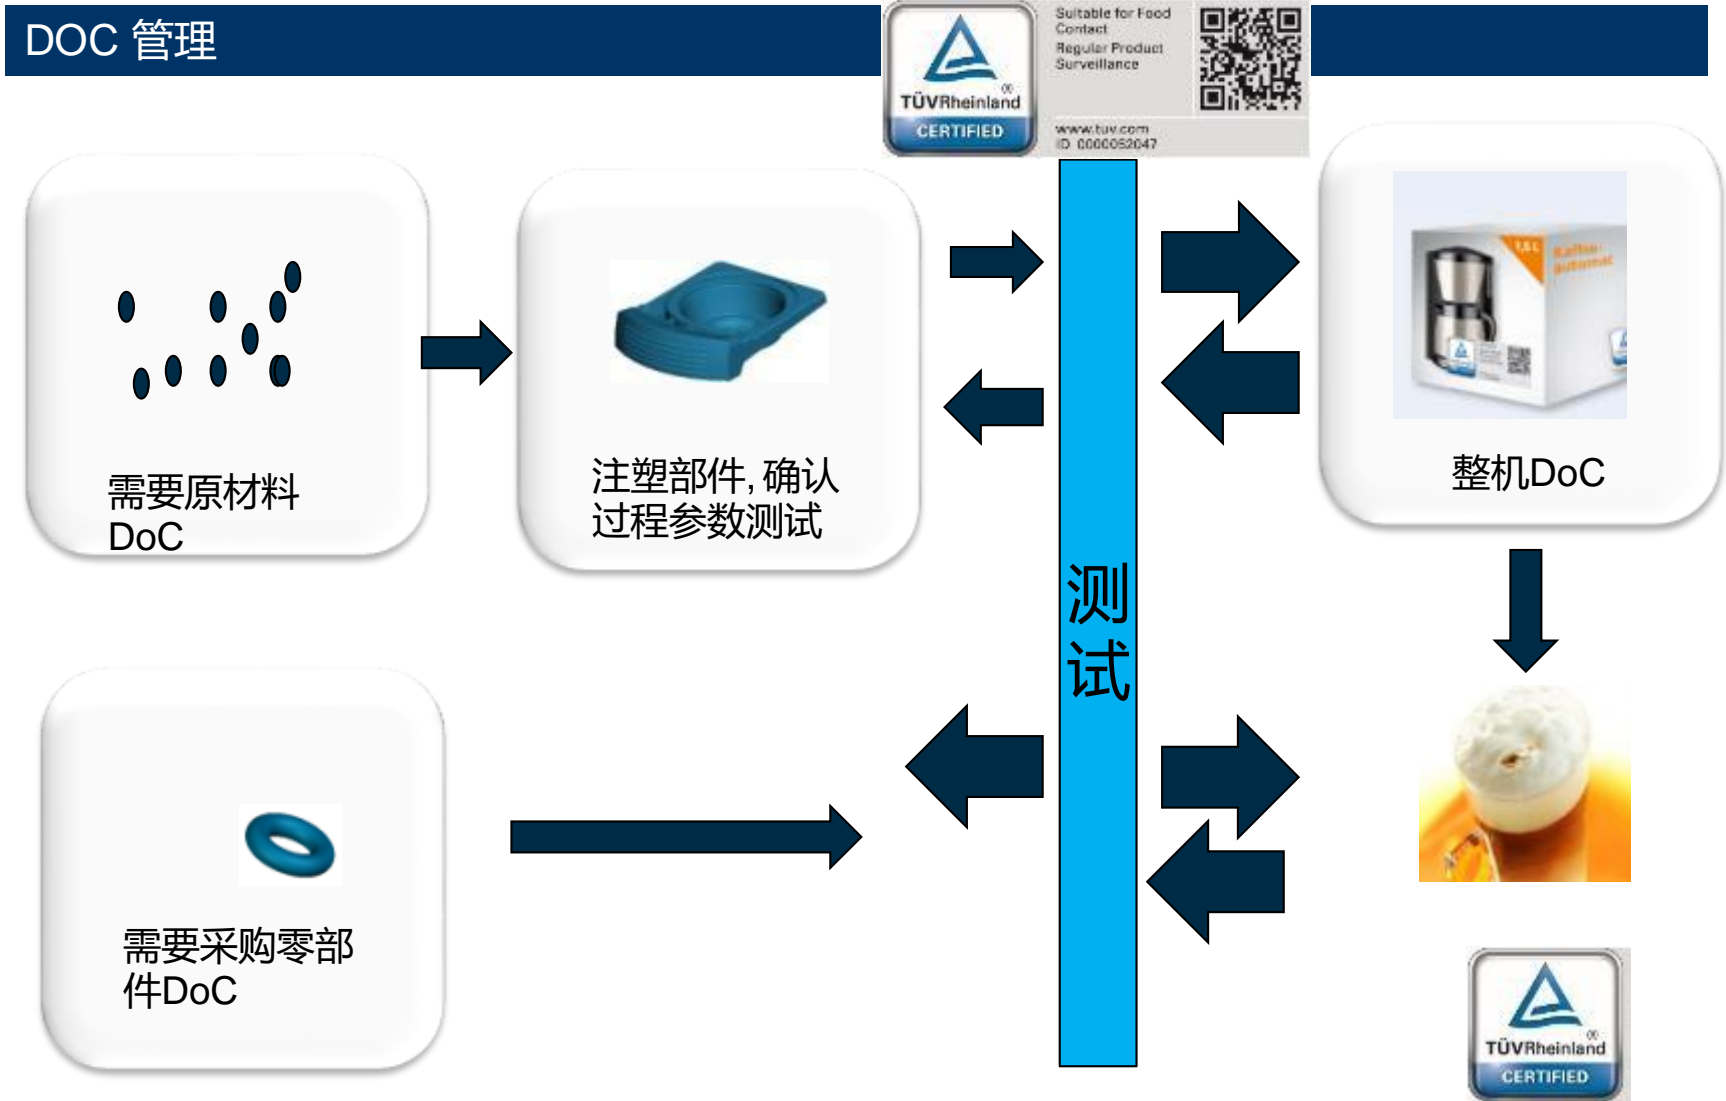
DOC 管理

TÜVRheinland CERTIFIED

Suitable for Food Contact
Regular Product Surveillance

www.tuv.com
ID 0000052047

需要原材料DoC

注塑部件, 确认过程参数测试

测试

整机DoC

需要采购零部件DoC

TÜVRheinland CERTIFIED